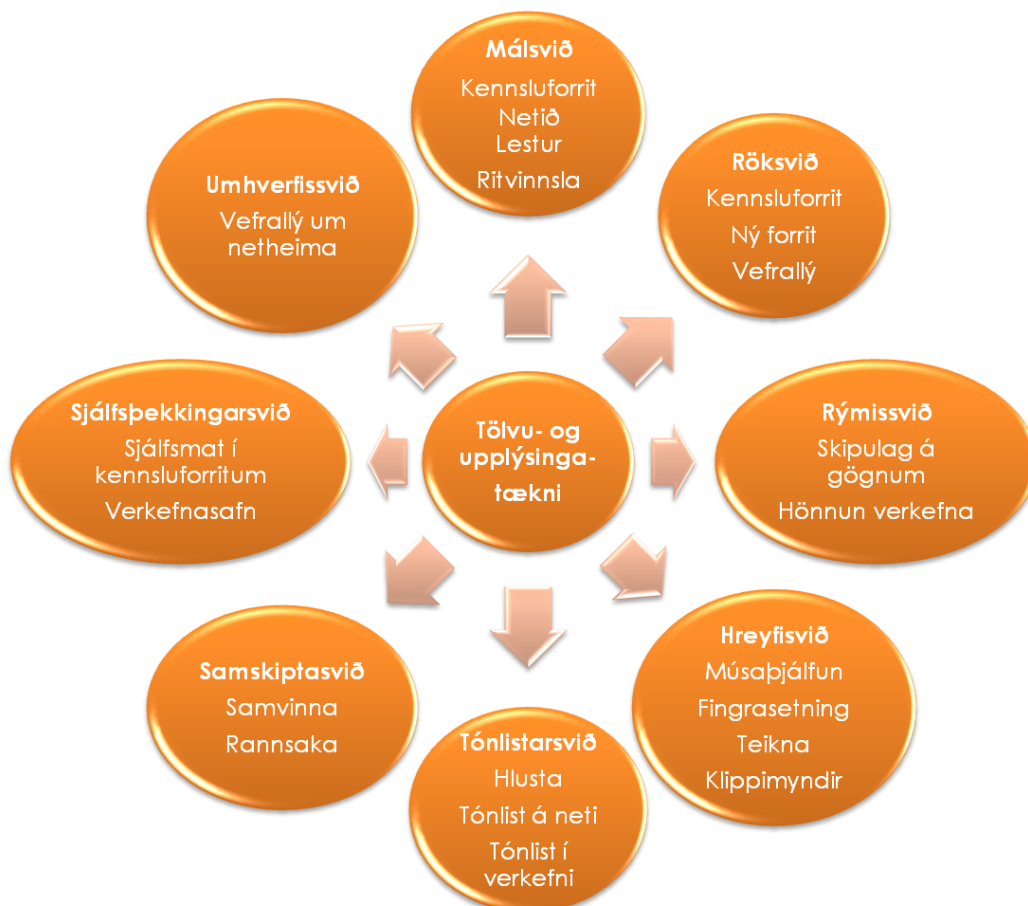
Tölvu- og upplýsingatækni

Málsvið
Kennsluforrit
Netið
Lestur
Ritvinnsla

Röksvið
Kennsluforrit
Ný forrit
Vefrallý

Rýmissvið
Skipulag á gögnum
Hönnun verkefna

Hreyfisvið
Músaþjálfun
Fingrasetning
Teikna
Klippimyndir

Tónlistarsvið
Hlusta
Tónlist á neti
Tónlist í verkefni

Samskiptasvið
Samvinna
Rannsaka

Sjálfsþekkingarsvið
Sjálfsmat í kennsluforritum
Verkefnasafn

Umhverfissvið
Vefrallý um netheima